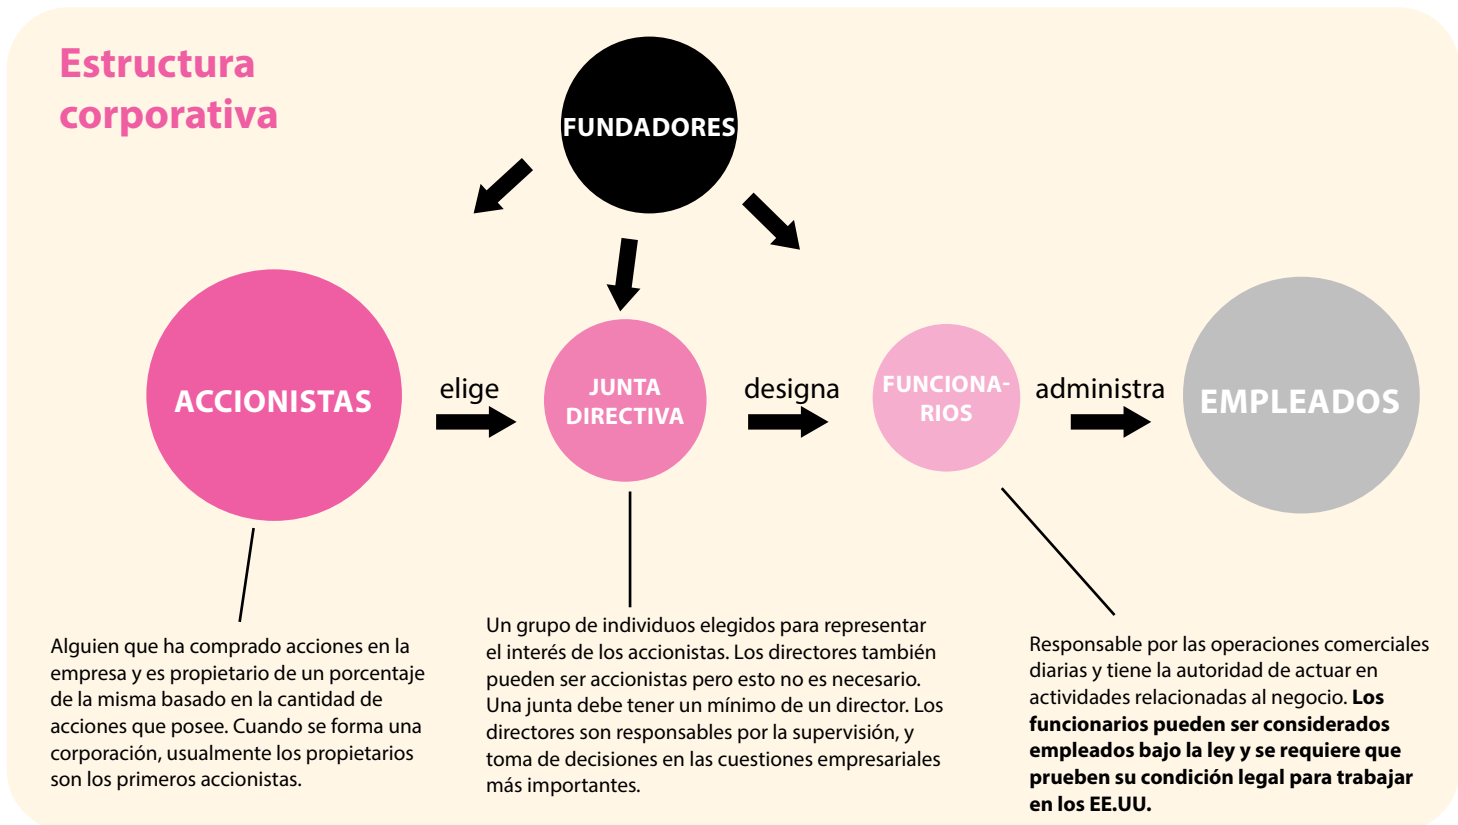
Estructura corporativa

FUNDADORES

ACCIONISTAS

elige

JUNTA DIRECTIVA

designa

FUNCIONARIOS

administra

EMPLEADOS

Alguien que ha comprado acciones en la empresa y es propietario de un porcentaje de la misma basado en la cantidad de acciones que posee. Cuando se forma una corporación, usualmente los propietarios son los primeros accionistas.

Un grupo de individuos elegidos para representar el interés de los accionistas. Los directores también pueden ser accionistas pero esto no es necesario. Una junta debe tener un mínimo de un director. Los directores son responsables por la supervisión, y toma de decisiones en las cuestiones empresariales más importantes.

Responsable por las operaciones comerciales diarias y tiene la autoridad de actuar en actividades relacionadas al negocio. **Los funcionarios pueden ser considerados empleados bajo la ley y se requiere que prueben su condición legal para trabajar en los EE.UU.**